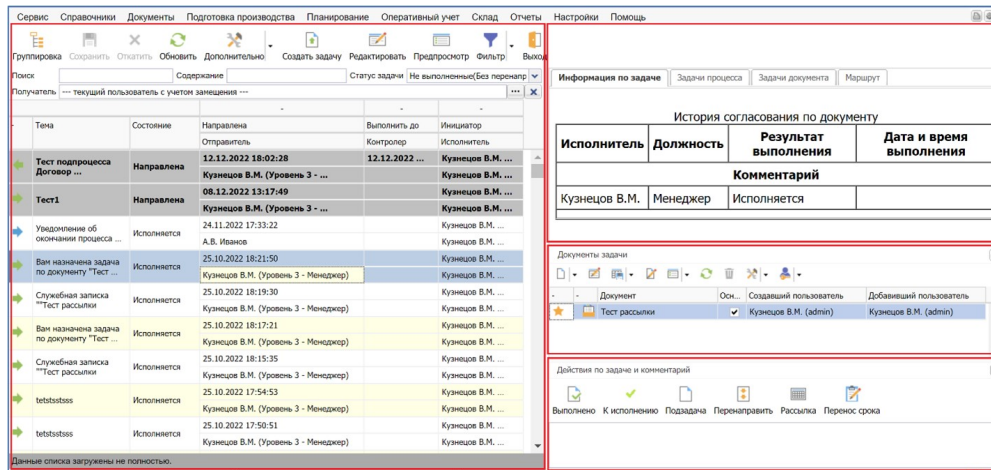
Сервис Справочники Документы Подготовка производства Планирование Оперативный учет Склад Отчеты Настройки Помощь

Группировка Сохранить Откатить Обновить Дополнительно Создать задачу Редактировать Предпросмотр Фильтр Выход

Поиск Содержание Статус задачи Не выполненные(Без перенапр

Получатель --- текущий пользователь с учетом замещения ---

| | Тема | Состояние | Направлена / Отправитель | Выполнить до / Контролер | Инициатор / Исполнитель |
|---|---|---|---|---|---|
| | Тест подпроцесса Договор ... | Направлена | 12.12.2022 18:02:28 / Кузнецов В.М. (Уровень 3 - ... | 12.12.2022 ... | Кузнецов В.М. ... / Кузнецов В.М. ... |
| | Тест1 | Направлена | 08.12.2022 13:17:49 / Кузнецов В.М. (Уровень 3 - ... | | Кузнецов В.М. ... / Кузнецов В.М. ... |
| | Уведомление об окончании процесса ... | Исполняется | 24.11.2022 17:33:22 / А.В. Иванов | | Кузнецов В.М. ... / Кузнецов В.М. ... |
| | Вам назначена задача по документу "Тест ... | Исполняется | 25.10.2022 18:21:50 / Кузнецов В.М. (Уровень 3 - Менеджер) | | Кузнецов В.М. ... / Кузнецов В.М. ... |
| | Служебная записка ""Тест рассылки | Исполняется | 25.10.2022 18:19:30 / Кузнецов В.М. (Уровень 3 - Менеджер) | | Кузнецов В.М. ... / Кузнецов В.М. ... |
| | Вам назначена задача по документу "Тест ... | Исполняется | 25.10.2022 18:17:21 / Кузнецов В.М. (Уровень 3 - Менеджер) | | Кузнецов В.М. ... / Кузнецов В.М. ... |
| | Служебная записка ""Тест рассылки | Исполняется | 25.10.2022 18:15:35 / Кузнецов В.М. (Уровень 3 - Менеджер) | | Кузнецов В.М. ... / Кузнецов В.М. ... |
| | tetstsstsss | Исполняется | 25.10.2022 17:54:53 / Кузнецов В.М. (Уровень 3 - Менеджер) | | Кузнецов В.М. ... / Кузнецов В.М. ... |
| | tetstsstsss | Исполняется | 25.10.2022 17:50:51 / Кузнецов В.М. (Уровень 3 - Менеджер) | | Кузнецов В.М. ... / Кузнецов В.М. ... |

Данные списка загружены не полностью.

Информация по задаче | Задачи процесса | Задачи документа | Маршрут

История согласования по документу

| Исполнитель | Должность | Результат выполнения | Дата и время выполнения |
|---|---|---|---|
| Комментарий | | | |
| Кузнецов В.М. | Менеджер | Исполняется | |

Документы задачи

| | Документ | Осн... | Создавший пользователь | Добавивший пользователь |
|---|---|---|---|---|
| | Тест рассылки | ✔ | Кузнецов В.М. (admin) | Кузнецов В.М. (admin) |

Действия по задаче и комментарий

Выполнено К исполнению Подзадача Перенаправить Рассылка Перенос срока